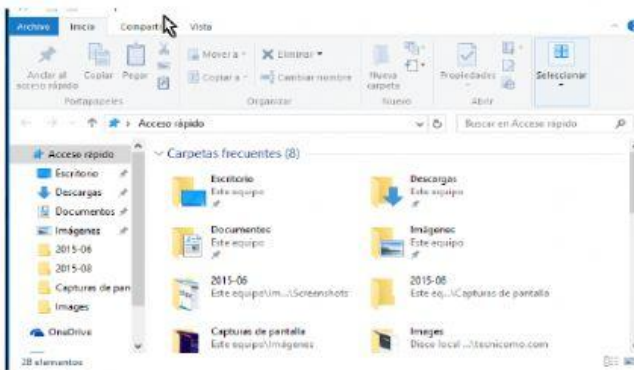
Archivo Inicio Compartir Vista

Anclar al acceso rápido Copiar Pegar
Portapapeles
Mover a Eliminar
Copiar a Cambiar nombre
Organizar
Nueva carpeta
Nuevo
Propiedades
Abrir
Seleccionar

Acceso rápido
Buscar en Acceso rápido

Acceso rápido
Escritorio
Descargas
Documentos
Imágenes
2015-06
2015-08
Capturas de pan
Images
OneDrive
28 elementos

Carpetas frecuentes (8)

Escritorio
Este equipo

Descargas
Este equipo

Documentos
Este equipo

Imágenes
Este equipo

2015-06
Este equipo\Im...\Screenshots

2015-08
Este eq...\Capturas de pantalla

Capturas de pantalla
Este equipo\Imágenes

Images
Disco local ...\tecnicomo.com